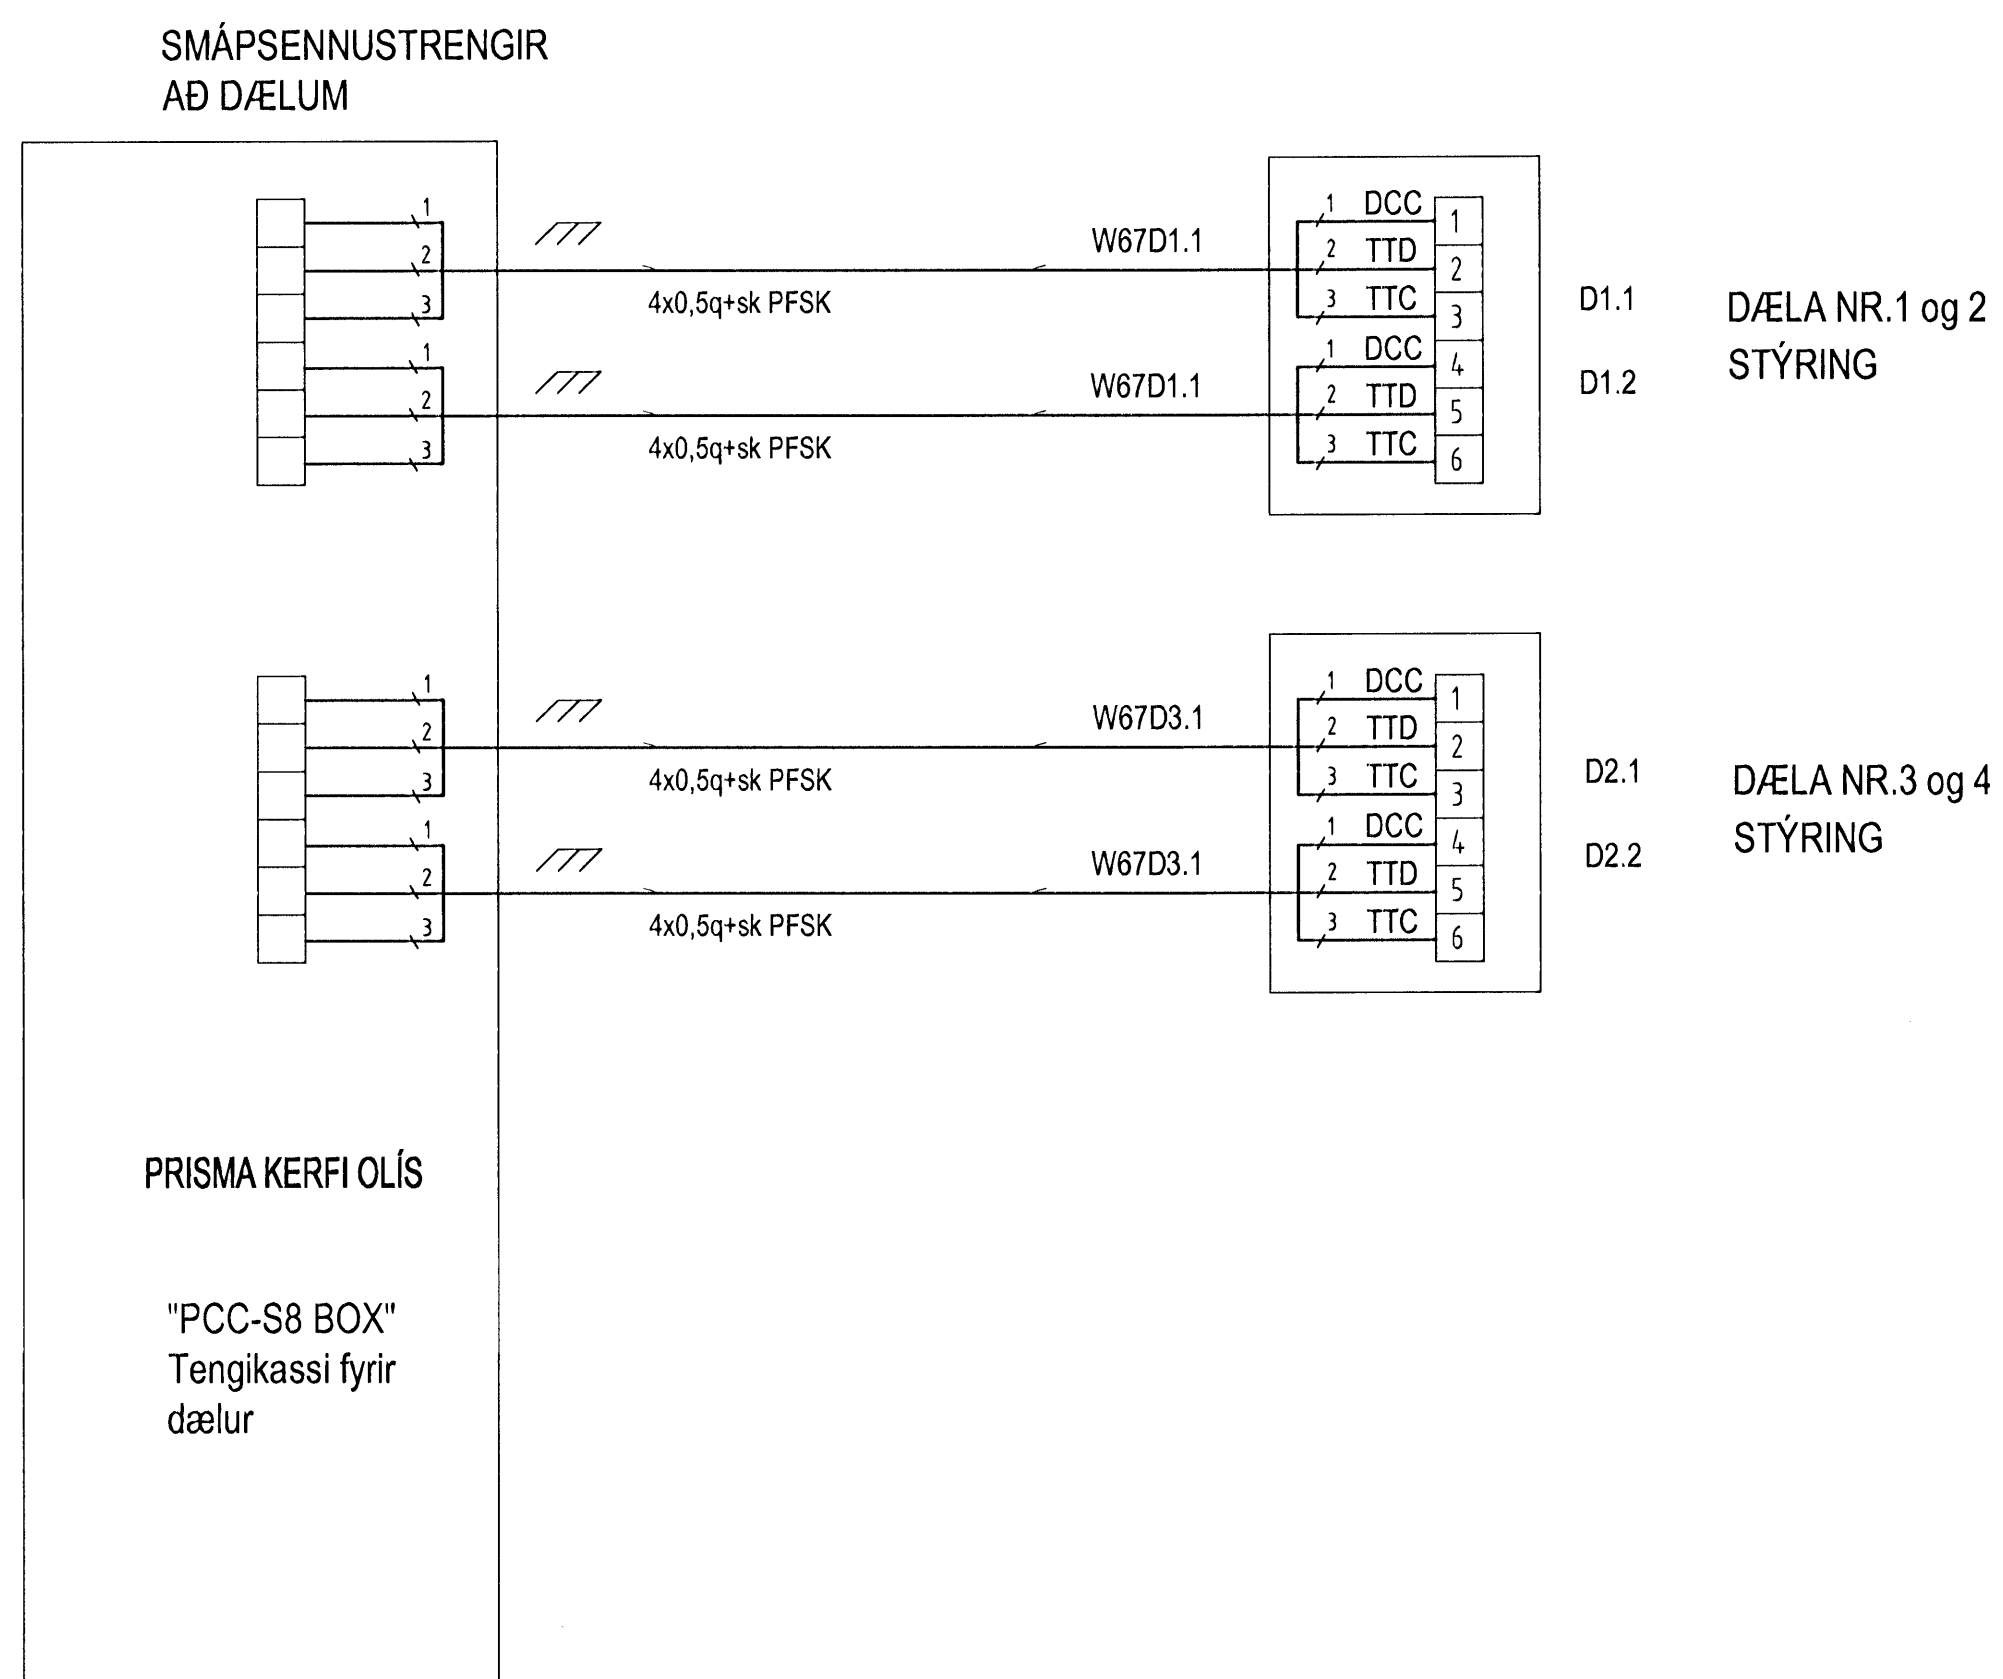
SMÁPSENNUSTRENGIR
AÐ DÆLUM

1
2
3
1
2
3

W67D1.1
4x0,5q+sk PFSK
W67D1.1
4x0,5q+sk PFSK

1 DCC
2 TTD
3 TTC
1 DCC
2 TTD
3 TTC
1
2
3
4
5
6

D1.1
D1.2

DÆLA NR.1 og 2
STÝRING

1
2
3
1
2
3

W67D3.1
4x0,5q+sk PFSK
W67D3.1
4x0,5q+sk PFSK

1 DCC
2 TTD
3 TTC
1 DCC
2 TTD
3 TTC
1
2
3
4
5
6

D2.1
D2.2

DÆLA NR.3 og 4
STÝRING

PRISMA KERFI OLÍS

"PCC-S8 BOX"
Tengikassi fyrir
dælur